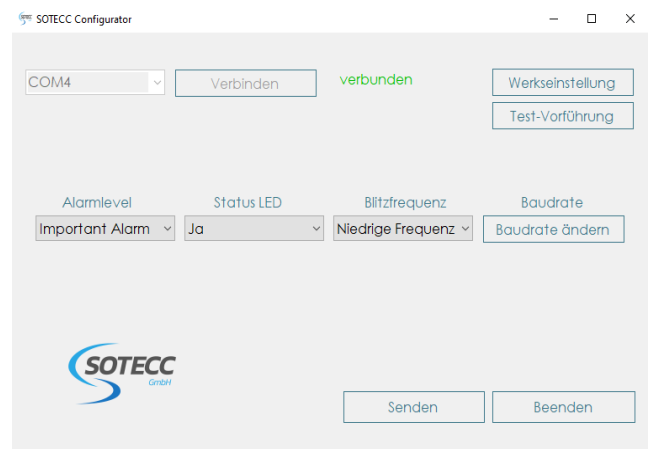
SOTECC Configurator

COM4

Verbinden

verbunden

Werkseinstellung

Test-Vorführung

Alarmlevel

Important Alarm

Status LED

Ja

Blitzfrequenz

Niedrige Frequenz

Baudrate

Baudrate ändern

SOTECC
GmbH

Senden

Beenden